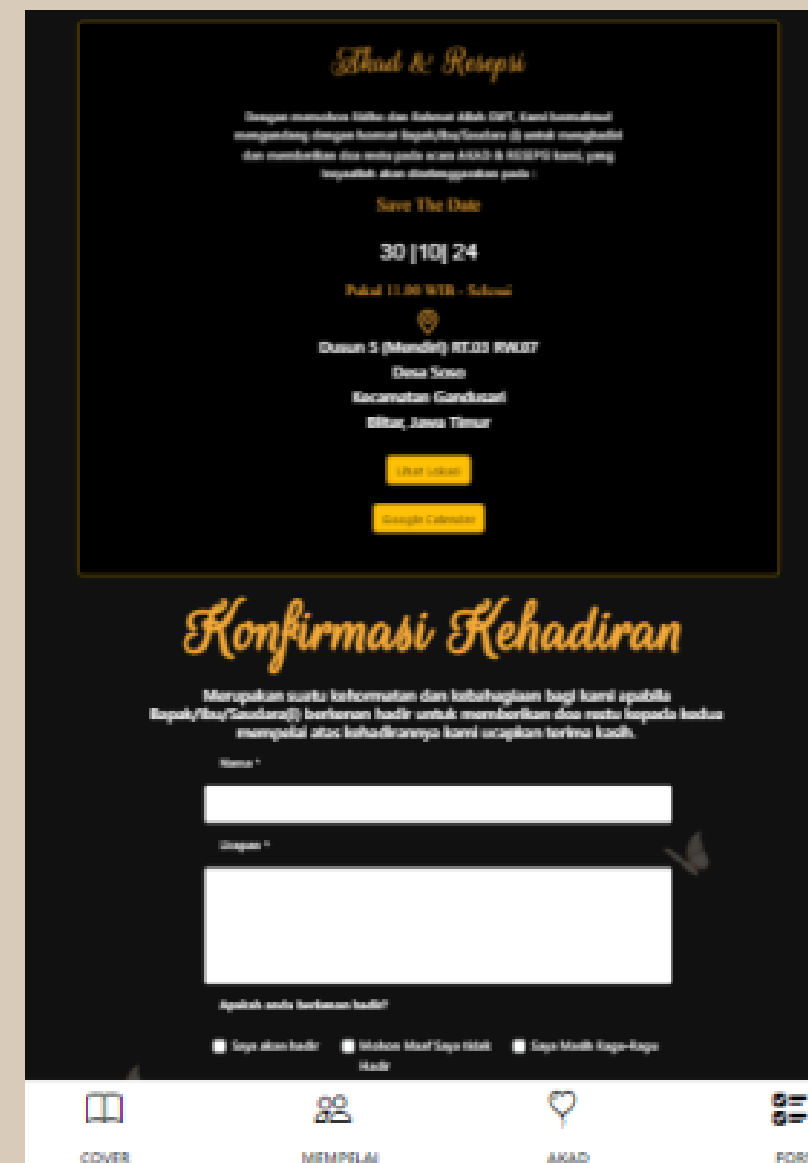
Akad & Resepsi

Dengan memohon Ridho dan Rahmat Allah SWT, Kami bermaksud mengundang dengan hormat Bapak/Ibu/Saudara (i) untuk menghadiri dan memberikan doa restu pada acara AKAD & RESEPSI kami, yang Insyaallah akan diselenggarakan pada :

Save The Date

30 |10| 24

Pukul 11.00 WIB - Selesai

Dusun 5 (Mandiri) RT.03 RW.07
Desa Soso
Kecamatan Gandusari
Blitar, Jawa Timur

Lihat Lokasi

Google Calender

Konfirmasi Kehadiran

Merupakan suatu kehormatan dan kebahagiaan bagi kami apabila Bapak/Ibu/Saudara(i) berkenan hadir untuk memberikan doa restu kepada kedua mempelai atas kehadirannya kami ucapkan terima kasih.

Nama *

Ucapan *

Apakah anda berkenan hadir?

Saya akan hadir
Mohon Maaf Saya tidak Hadir
Saya Masih Ragu-Ragu

COVER
MEMPELAI
AKAD
FORM